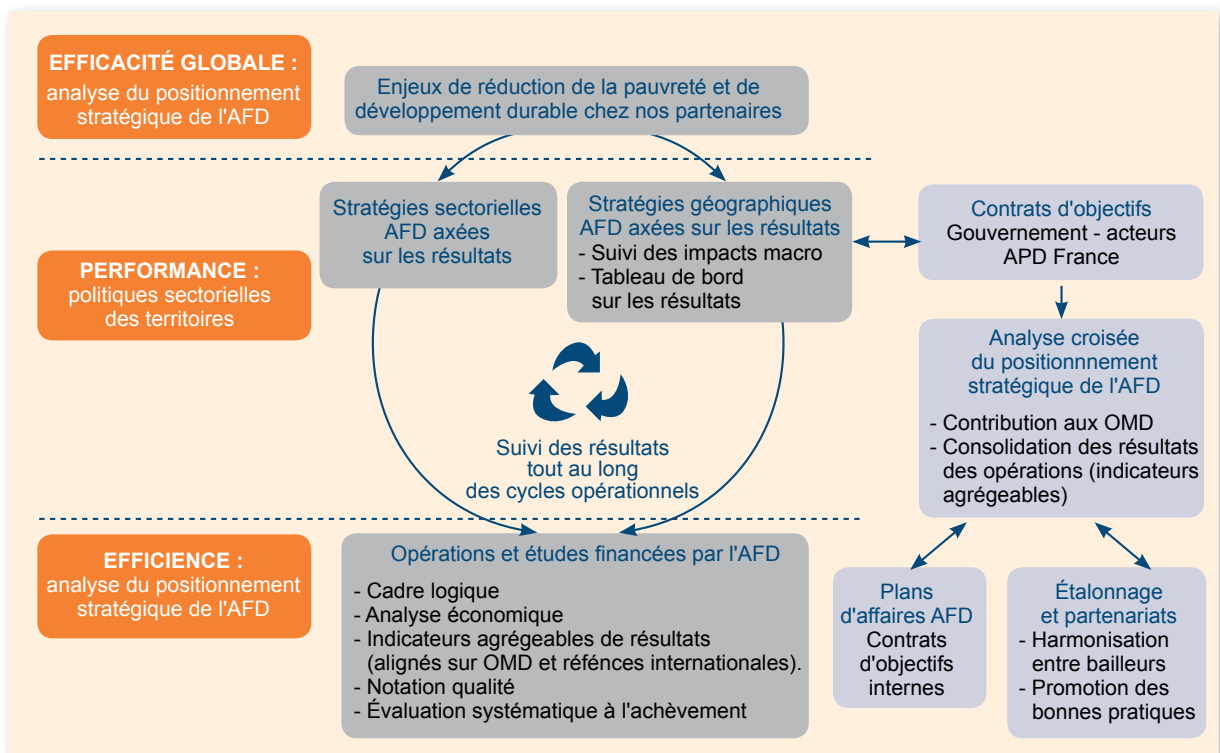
EFFICACITÉ GLOBALE :
analyse du positionnement stratégique de l'AFD

Enjeux de réduction de la pauvreté et de développement durable chez nos partenaires

Stratégies sectorielles AFD axées sur les résultats

Stratégies géographiques AFD axées sur les résultats
- Suivi des impacts macro
- Tableau de bord sur les résultats

Contrats d'objectifs
Gouvernement - acteurs APD France

PERFORMANCE :
politiques sectorielles des territoires

Analyse croisée du positionnnement stratégique de l'AFD
- Contribution aux OMD
- Consolidation des résultats des opérations (indicateurs agrégeables)

Suivi des résultats tout au long des cycles opérationnels

EFFICIENCE :
analyse du positionnement stratégique de l'AFD

Opérations et études financées par l'AFD
- Cadre logique
- Analyse économique
- Indicateurs agrégeables de résultats (alignés sur OMD et réfénces internationales).
- Notation qualité
- Évaluation systématique à l'achèvement

Plans d'affaires AFD
Contrats d'objectifs internes

Étalonnage et partenariats
- Harmonisation entre bailleurs
- Promotion des bonnes pratiques